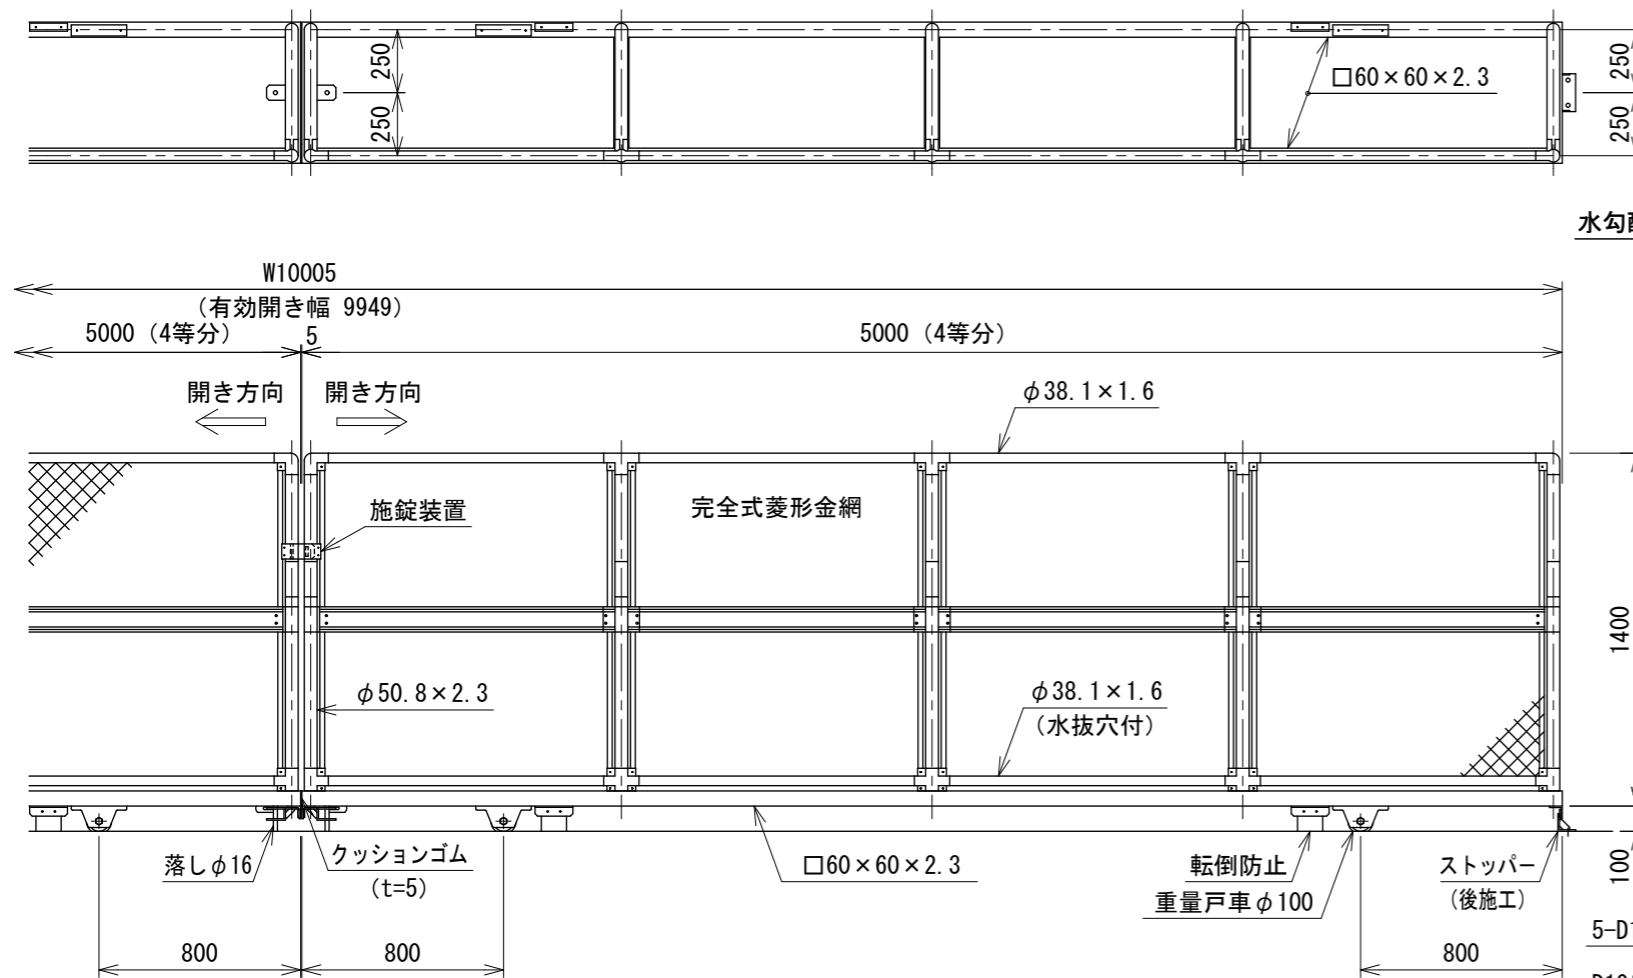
250
250
□60×60×2.3
250
250
水勾
W10005
(有効開き幅 9949)
5000 (4等分)
5
5000 (4等分)
開き方向
開き方向
φ38.1×1.6
施錠装置
完全式菱形金網
1400
φ50.8×2.3
φ38.1×1.6
(水抜穴付)
落しφ16
クッションゴム
(t=5)
□60×60×2.3
転倒防止
重量戸車φ100
ストッパー
(後施工)
100
5-D
800
800
800